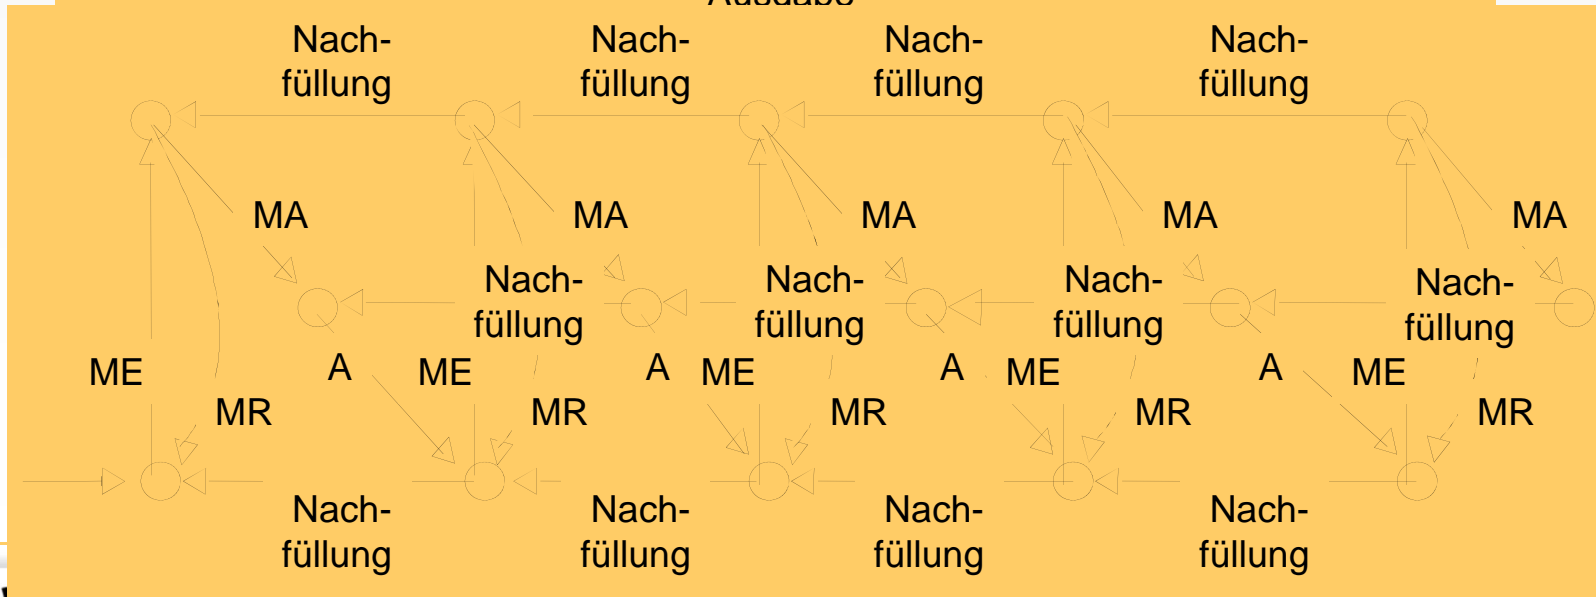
Ausgabe

Nachfüllung Nachfüllung Nachfüllung Nachfüllung

MA MA MA MA MA

Nachfüllung Nachfüllung Nachfüllung Nachfüllung

ME A ME A ME A ME A ME

MR MR MR MR MR

Nachfüllung Nachfüllung Nachfüllung Nachfüllung